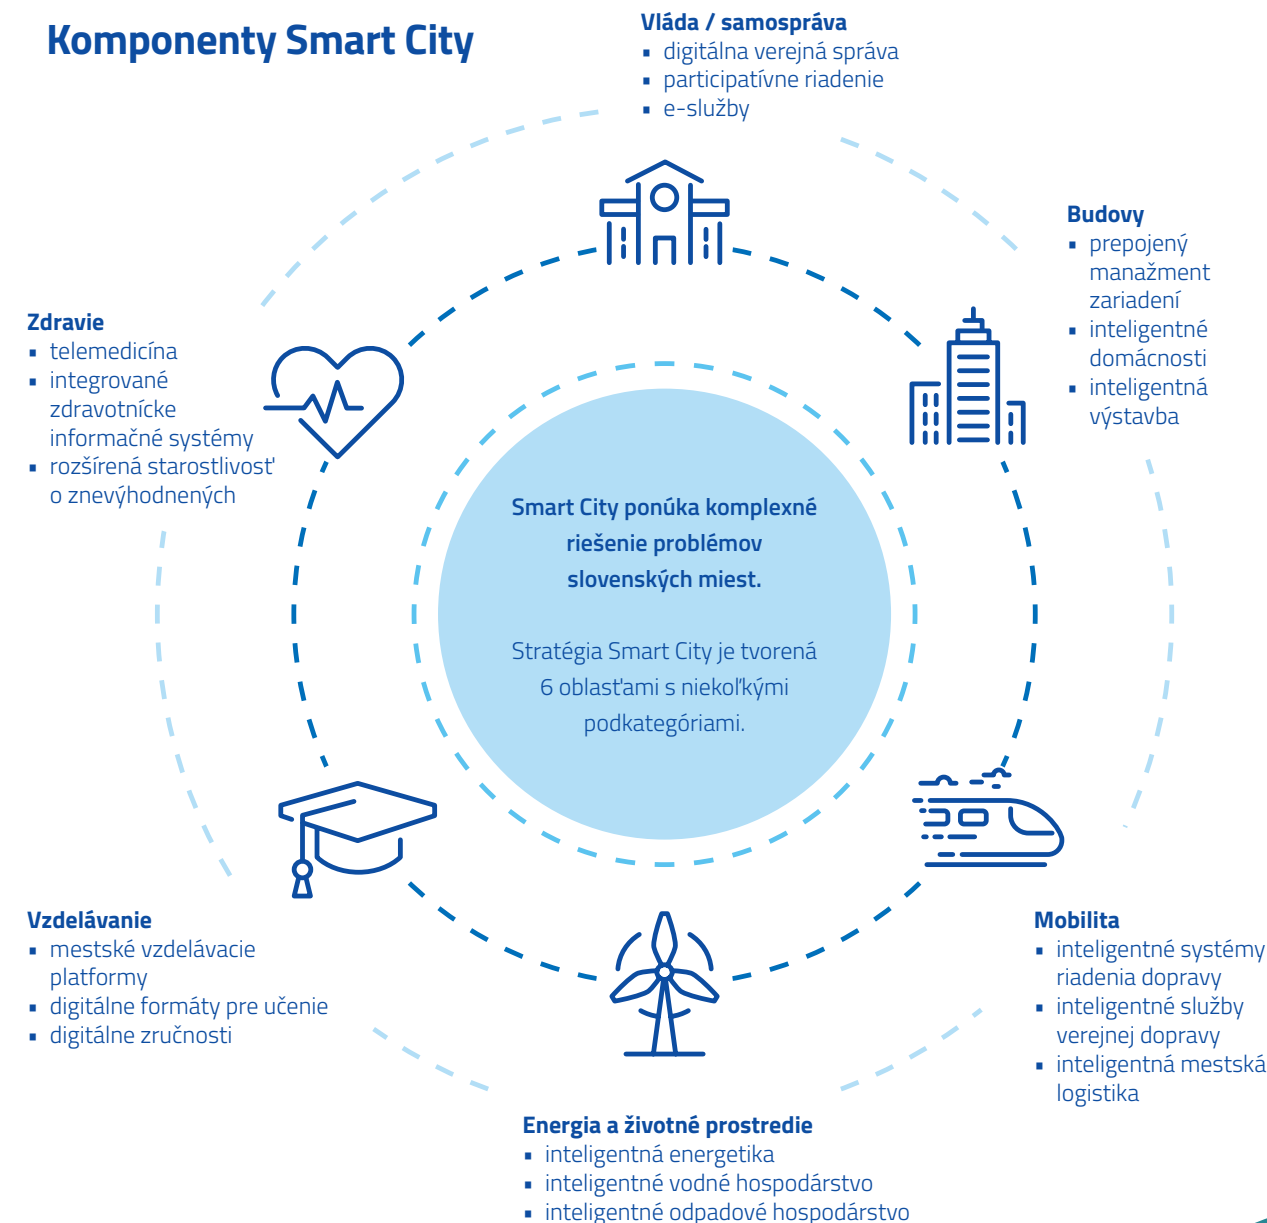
Komponenty Smart City

Vláda / samospráva
- digitálna verejná správa
- participatívne riadenie
- e-služby

Budovy
- prepojený manažment zariadení
- inteligentné domácnosti
- inteligentná výstavba

Zdravie
- telemedicína
- integrované zdravotnícke informačné systémy
- rozšírená starostlivosť o znevýhodnených

Smart City ponúka komplexné riešenie problémov slovenských miest.

Stratégia Smart City je tvorená 6 oblasťami s niekoľkými podkategóriami.

Vzdelávanie
- mestské vzdelávacie platformy
- digitálne formáty pre učenie
- digitálne zručnosti

Mobilita
- inteligentné systémy riadenia dopravy
- inteligentné služby verejnej dopravy
- inteligentná mestská logistika

Energia a životné prostredie
- inteligentná energetika
- inteligentné vodné hospodárstvo
- inteligentné odpadové hospodárstvo